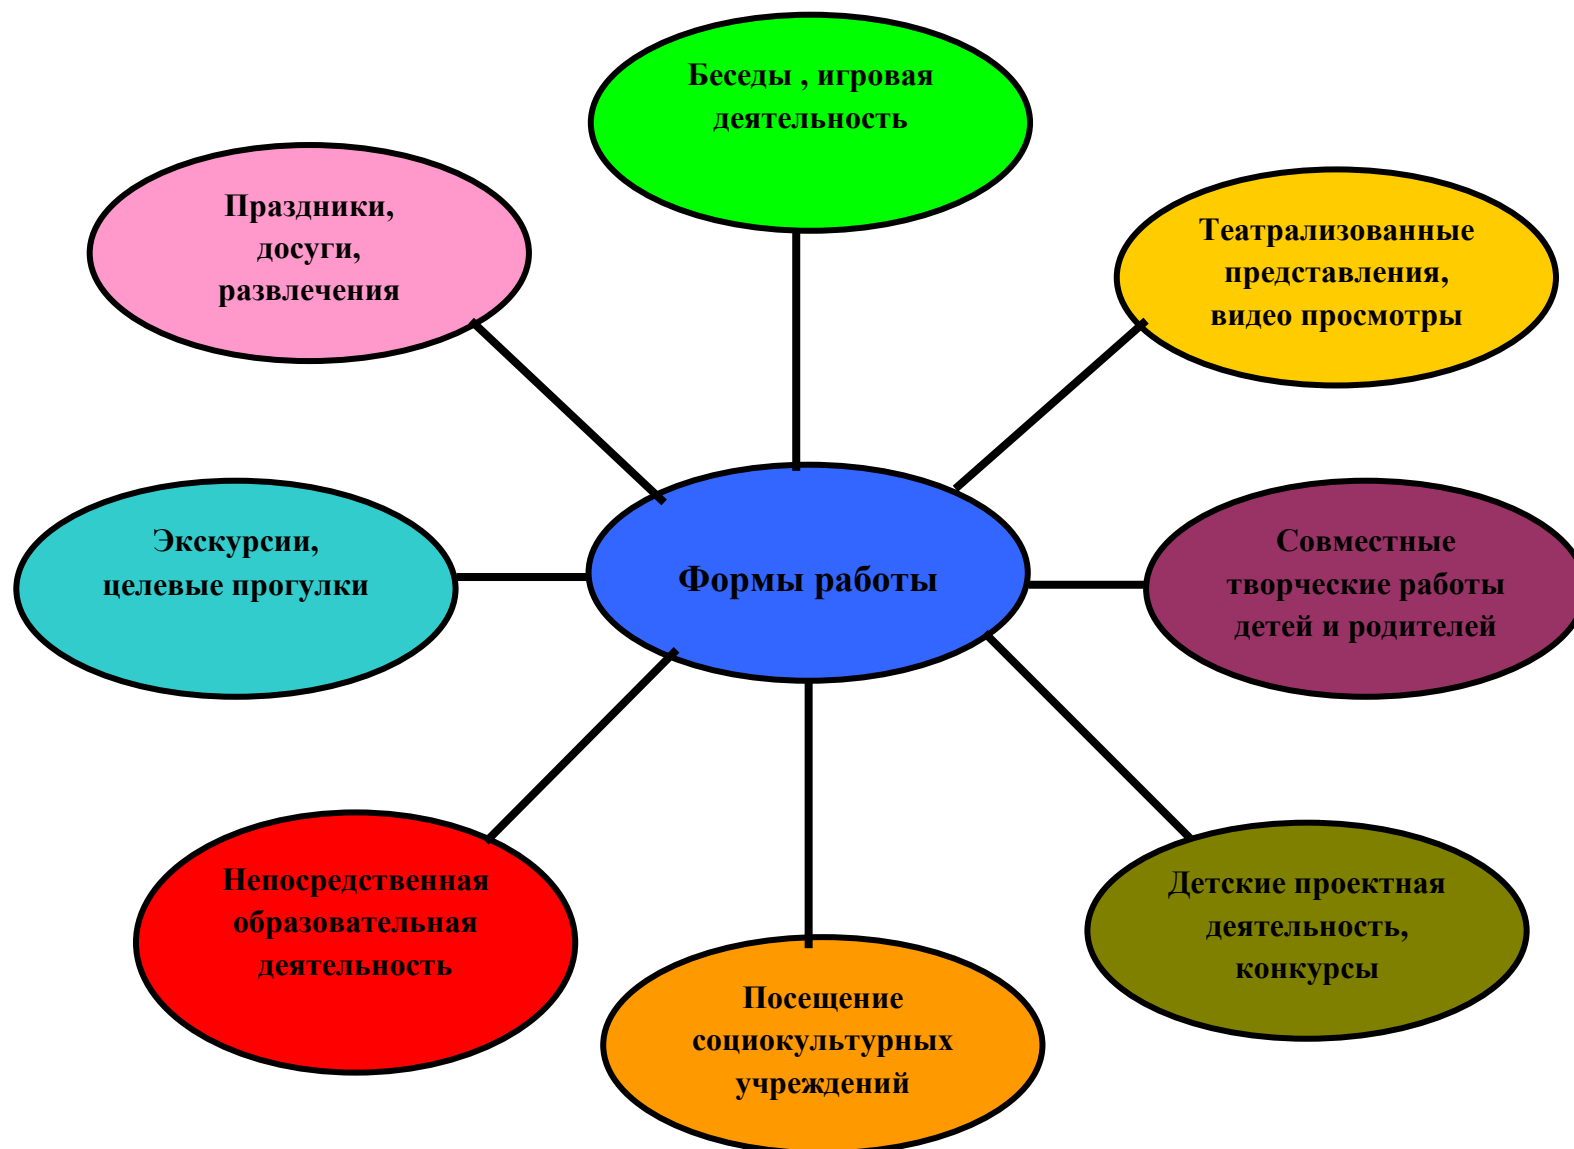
Беседы , игровая деятельность

Праздники, досуги, развлечения

Театрализованные представления, видео просмотры

Экскурсии, целевые прогулки

Формы работы

Совместные творческие работы детей и родителей

Непосредственная образовательная деятельность

Посещение социокультурных учреждений

Детские проектная деятельность, конкурсы